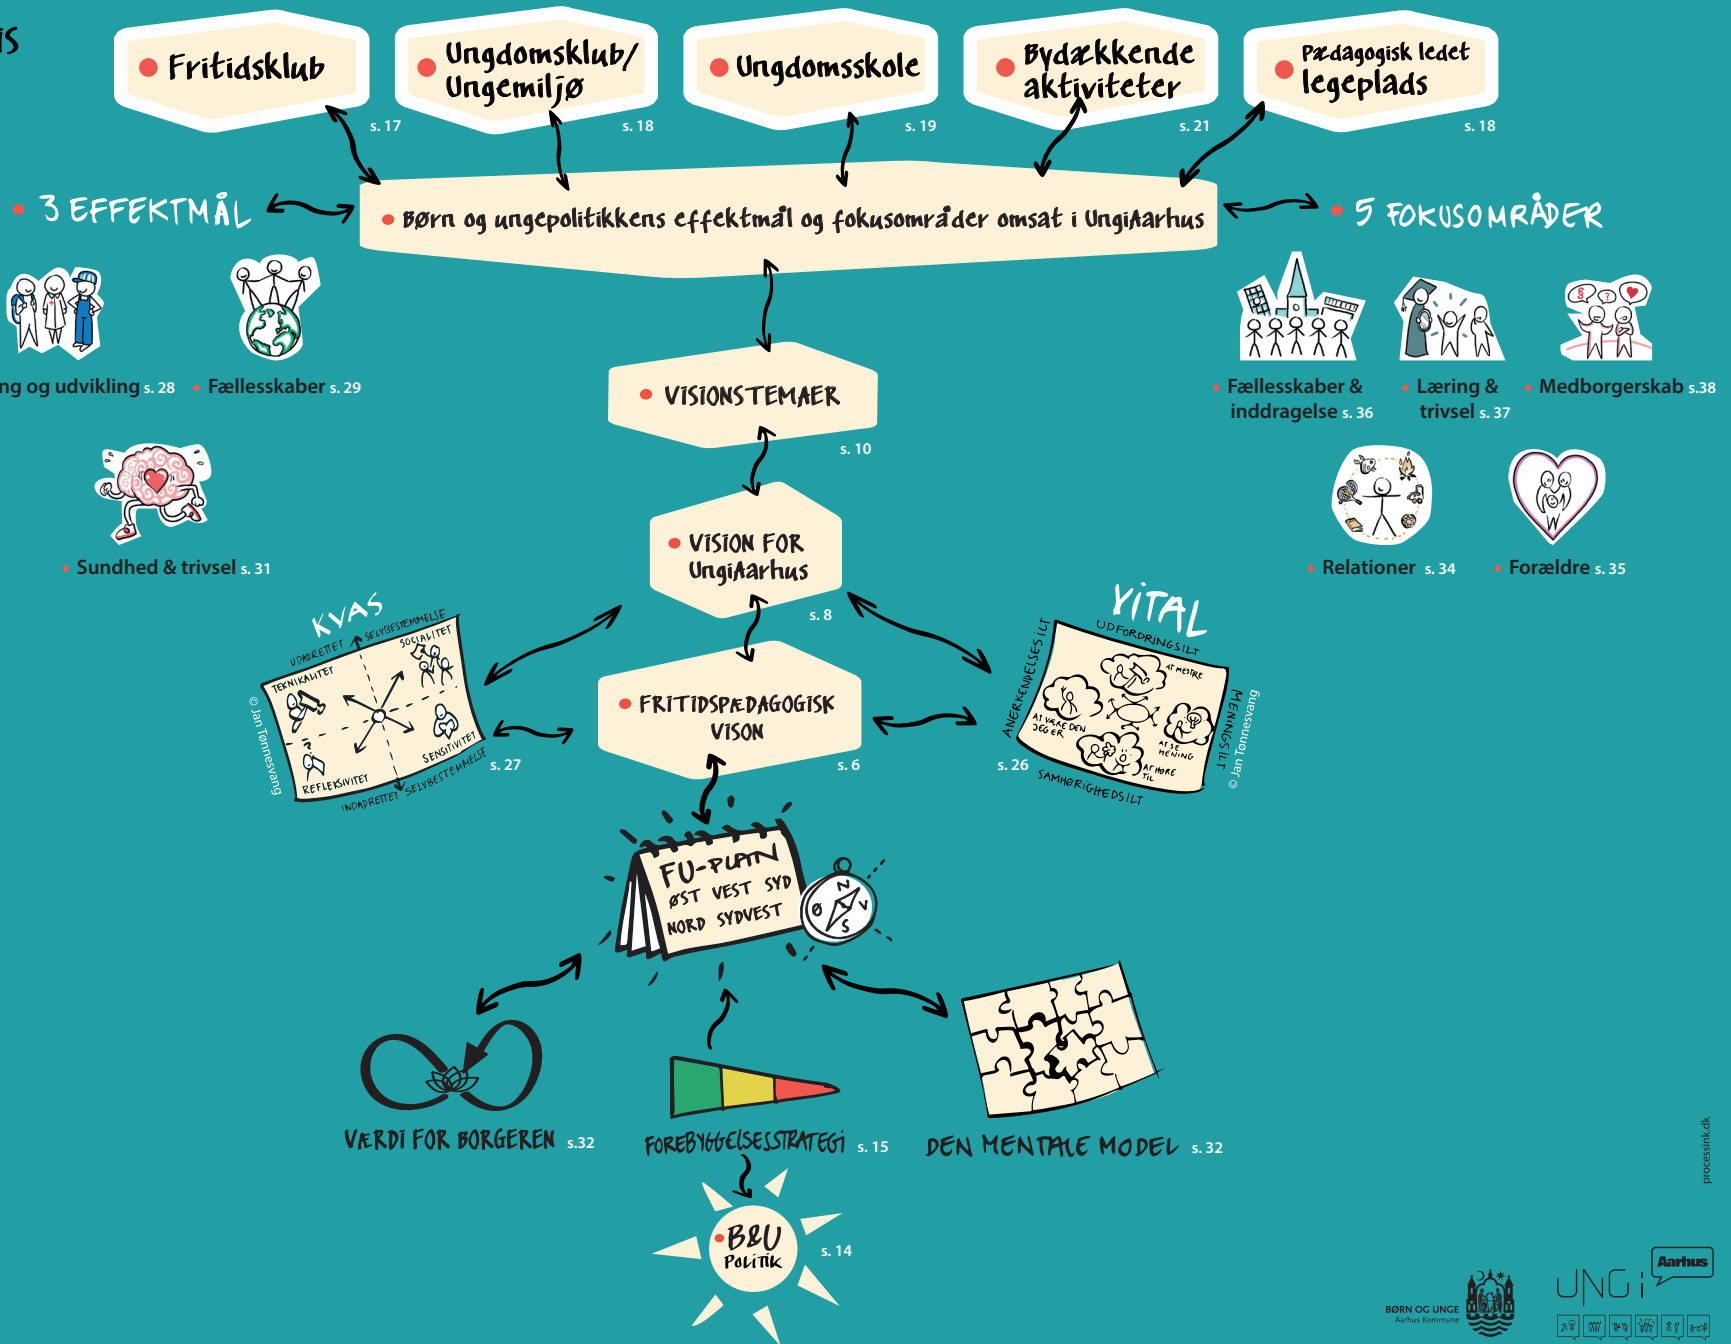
is

Fritidsklub s. 17

Ungdomsklub/ Ungemiljø s. 18

Ungdomsskole s. 19

Bydækkende aktiviteter s. 21

Pædagogisk ledet legeplads s. 18

3 EFFEKTMÅL

Børn og ungepolitikkens effektmål og fokusområder omsat i UngiAarhus

5 FOKUSOMRÅDER

ng og udvikling s. 28

Fællesskaber s. 29

Fællesskaber & inddragelse s. 36

Læring & trivsel s. 37

Medborgerskab s.38

VISIONSTEMAER s. 10

Sundhed & trivsel s. 31

VISION FOR UngiAarhus s. 8

Relationer s. 34

Forældre s. 35

KVAS

UDADRETTET SELVBESTEMMELSE SOCIALITET TEKNIKALITET SENSITIVITET REFLEKSIVITET INDADRETTET SELVBESTEMMELSE

© Jan Tønnesvang

s. 27

FRITIDSPÆDAGOGISK VISON s. 6

YITAL

UDFORDRINGSILT ANERKENDELSESILT MENINGSILT SAMHØRIGHEDSILT AT MESTRE AT VÆRE DEN JEG ER AT SE MENING AT HØRE TIL

© Jan Tønnesvang

s. 26

FU-PLAN ØST VEST SYD NORD SYDVEST

N Ø V S

VÆRDI FOR BORGEREN s.32

FOREBYGGELSESSTRATEGI s. 15

DEN MENTALE MODEL s. 32

B&U POLITIK s. 14

processink.dk

BØRN OG UNGE Aarhus Kommune

UNGi Aarhus